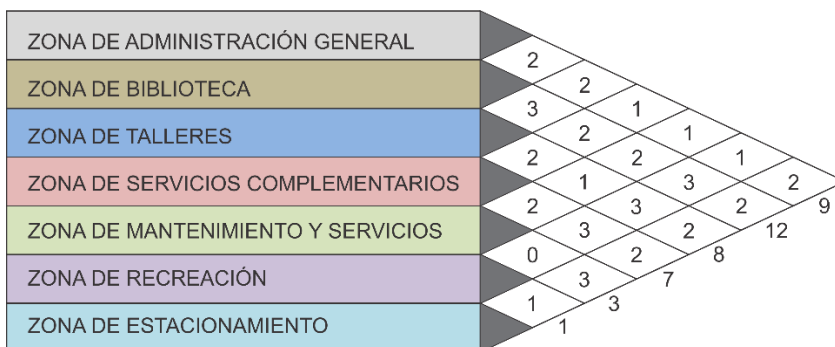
ZONA DE ADMINISTRACIÓN GENERAL
ZONA DE BIBLIOTECA
ZONA DE TALLERES
ZONA DE SERVICIOS COMPLEMENTARIOS
ZONA DE MANTENIMIENTO Y SERVICIOS
ZONA DE RECREACIÓN
ZONA DE ESTACIONAMIENTO

2
2
3
1
2
1
2
2
1
1
3
2
2
3
2
9
3
2
12
0
2
8
3
7
1
3
1